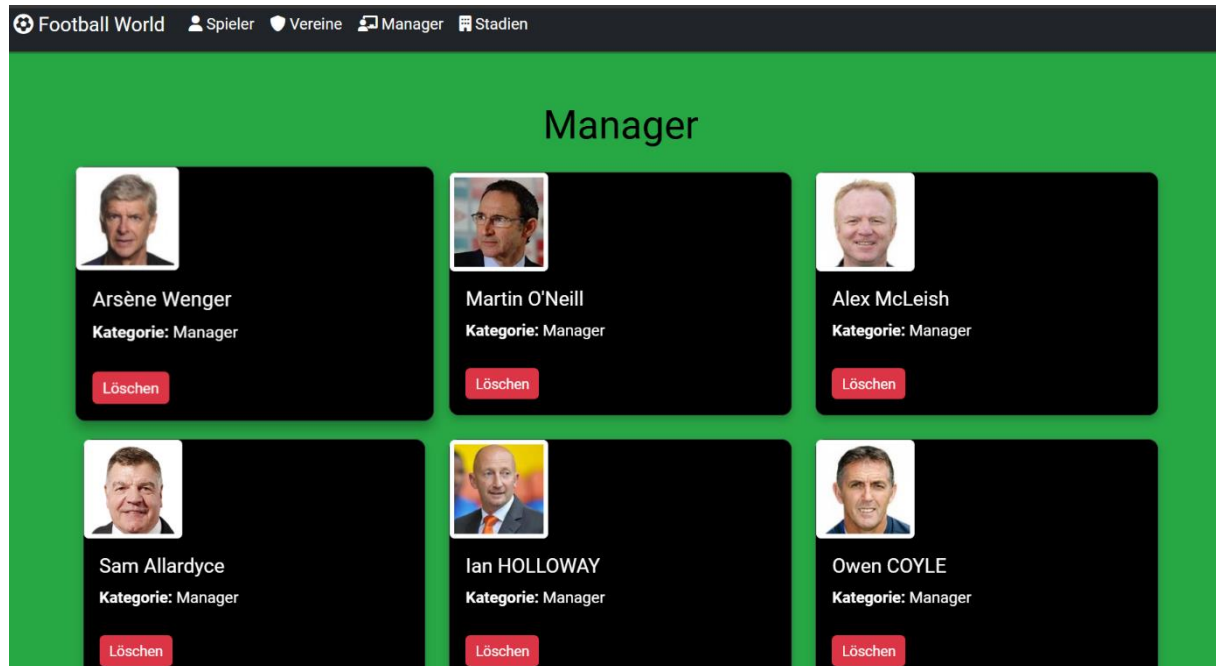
Football World Spieler Vereine Manager Stadien

Manager

Arsène Wenger
**Kategorie:** Manager
Löschen

Martin O'Neill
**Kategorie:** Manager
Löschen

Alex McLeish
**Kategorie:** Manager
Löschen

Sam Allardyce
**Kategorie:** Manager
Löschen

Ian HOLLOWAY
**Kategorie:** Manager
Löschen

Owen COYLE
**Kategorie:** Manager
Löschen